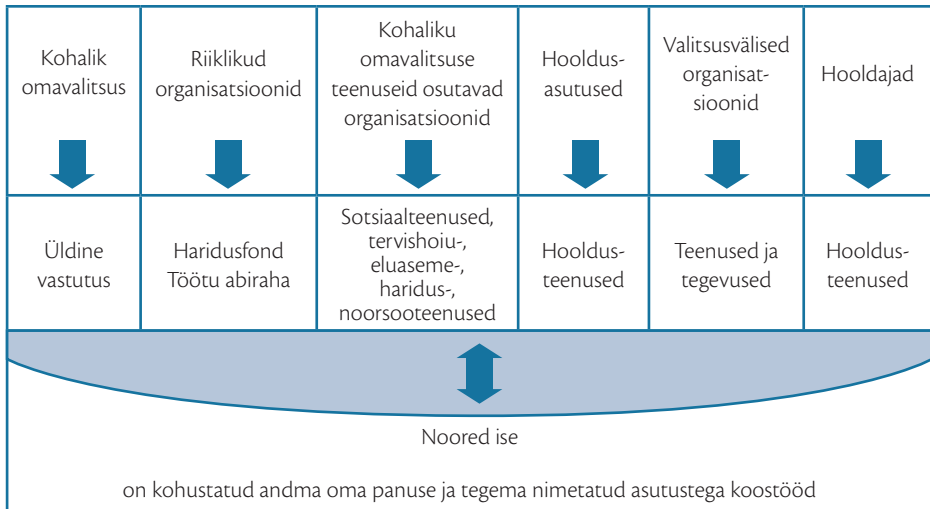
| Kohalik omavalitsus | Riiklikud organisatsioonid | Kohaliku omavalitsuse teenuseid osutavad organisatsioonid | Hooldusasutused | Valitsusvälised organisatsioonid | Hooldajad |
|---|---|---|---|---|---|
| Üldine vastutus | Haridusfond Töötu abiraha | Sotsiaalteenused, tervishoiu-, eluaseme-, haridus-, noorsooteenused | Hooldusteenused | Teenused ja tegevused | Hooldusteenused |

Noored ise

on kohustatud andma oma panuse ja tegema nimetatud asutustega koostööd